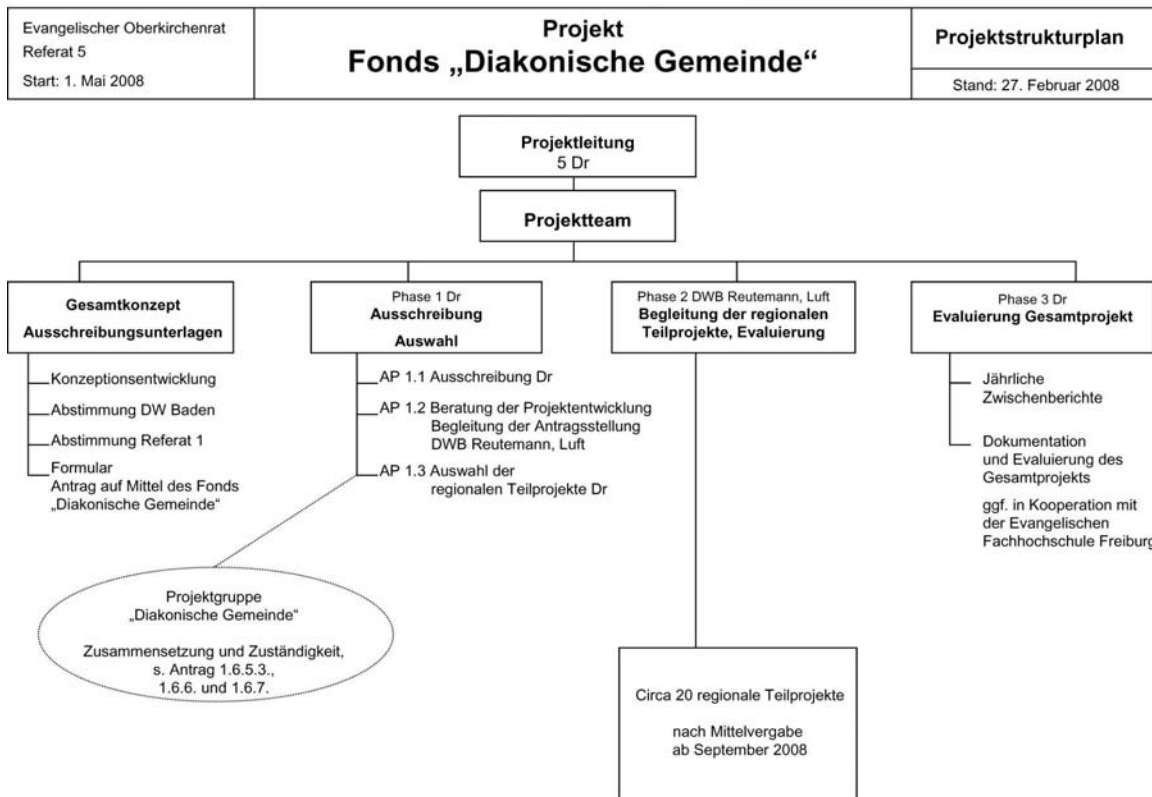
Evangelischer Oberkirchenrat
Referat 5
Start: 1. Mai 2008

Projekt
Fonds „Diakonische Gemeinde“

Projektstrukturplan

Stand: 27. Februar 2008

Projektleitung
5 Dr

Projektteam

Gesamtkonzept
Ausschreibungsunterlagen

Konzeptionsentwicklung

Abstimmung DW Baden

Abstimmung Referat 1

Formular
Antrag auf Mittel des Fonds „Diakonische Gemeinde“

Phase 1 Dr
Ausschreibung
Auswahl

AP 1.1 Ausschreibung Dr

AP 1.2 Beratung der Projektentwicklung
Begleitung der Antragsstellung
DWB Reutemann, Luft

AP 1.3 Auswahl der regionalen Teilprojekte Dr

Phase 2 DWB Reutemann, Luft
Begleitung der regionalen Teilprojekte, Evaluierung

Phase 3 Dr
Evaluierung Gesamtprojekt

Jährliche Zwischenberichte

Dokumentation und Evaluierung des Gesamtprojekts

ggf. in Kooperation mit der Evangelischen Fachhochschule Freiburg

Projektgruppe
„Diakonische Gemeinde“

Zusammensetzung und Zuständigkeit,
s. Antrag 1.6.5.3.,
1.6.6. und 1.6.7.

Circa 20 regionale Teilprojekte

nach Mittelvergabe
ab September 2008